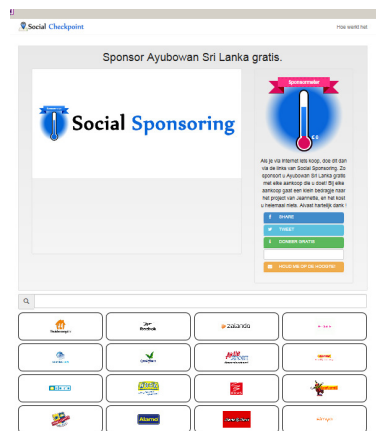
Social Checkpoint

Hoe werkt het

Sponsor Ayubowan Sri Lanka gratis.

Social Sponsoring

Sponsormeter

Als je via internet iets koopt, doe dit dan via de links van Social Sponsoring. Zo sponsort u Ayubowan Sri Lanka gratis met elke aankoop die u doet! Bij elke aankoop gaat een klein bedragje naar het project van Jeannette, en het kost u helemaal niets. Alvast hartelijk dank!

SHARE

TWEET

DONEER GRATIS

HOUD ME OP DE HOOGTE!

Zalando

Alamo